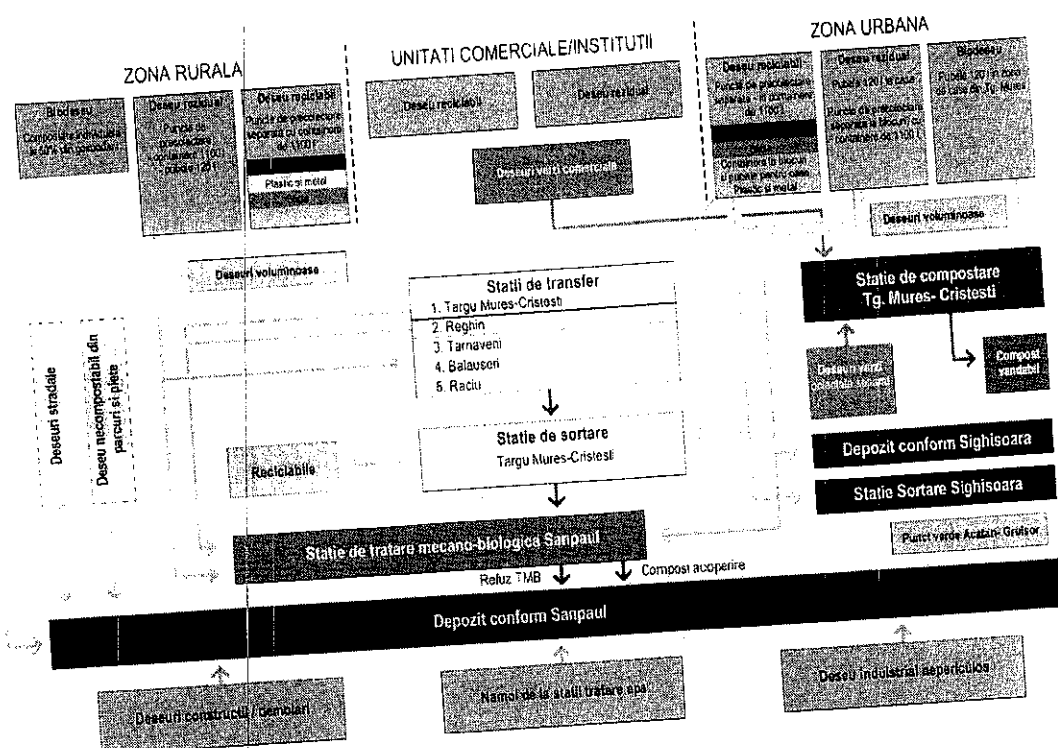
ZONA RURALA

Biodeseu
Compostare individuala in curte sau gospodarii

Deseu rezidual
Puncte de precolectare containere 1100 l, pubele 120 l

Deseu reciclabil
Puncte de precolectare separata cu containere de 1100 l

Plastic si metal

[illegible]

UNITATI COMERCIALE/INSTITUTII

Deseu reciclabil

Deseu rezidual

Deseuri verzi comerciale

ZONA URBANA

Deseu reciclabil
Puncte de precolectare separata - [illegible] containere de 1100 l

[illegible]
Containere la blocuri si pubele pentru case
Plastic si metal

Deseu rezidual
Pubele 120 l la case
Puncte de precolectare separata la blocuri cu containere de 1100 l

Biodeseu
Pubele 120 l in zona de case din Tg. Mures

Deseuri voluminoase

Deseuri voluminoase

Statii de transfer
1. Targu Mures-Cristesti
2. Reghin
3. Tarnaveni
4. Balauseri
5. Raciu

Statie de compostare
Tg. Mures- Cristesti

Deseuri verzi, cimitire, spatii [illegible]

Compost vandabil

Deseuri stradale

Deseu necompostabil din parcuri si piete

Reciclabile

Statie de sortare
Targu Mures-Cristesti

Depozit conform Sighisoara

Statie Sortare Sighisoara

Statie de tratare mecano-biologica Sanpaul

Punct verde Acatari Gruisor

Refuz TMB

Compost acoperire

Depozit conform Sanpaul

Deseuri constructii / demolari

Namol de la statii tratare apa

Deseu industrial nepericulos